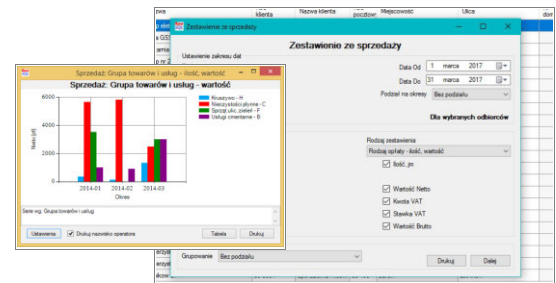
zwa
klienta
Nazwa klienta
pocztow
Miejscowość
Ulica
do

Zestawienie ze sprzedaży

Zestawienie ze sprzedaży

Ustawienie zakresu dat

Data Od 1 marca 2017
Data Do 31 marca 2017
Podział na okresy Bez podziału

Dla wybranych odbiorców

Rodzaj zestawienia
Rodzaj opłaty - ilość, wartość

Ilość, jm

Wartość Netto
Kwota VAT
Stawka VAT
Wartość Brutto

Grupowanie Bez podziału

Drukuj
Dalej

Sprzedaż: Grupa towarów i usług - ilość, wartość

Sprzedaż: Grupa towarów i usług - wartość

Kruszywo - H
Nieczystościciekłe - C
Sprzęt ulic. pielęt - F
Usługi cmentarne - B

6000
4000
2000
0

Netto [zł]

2014-01
2014-02
2014-03
Okres

Serie wg. Grupa towarów i usług

Ustawienia
Drukuj nazwisko operatora
Tabela
Drukuj